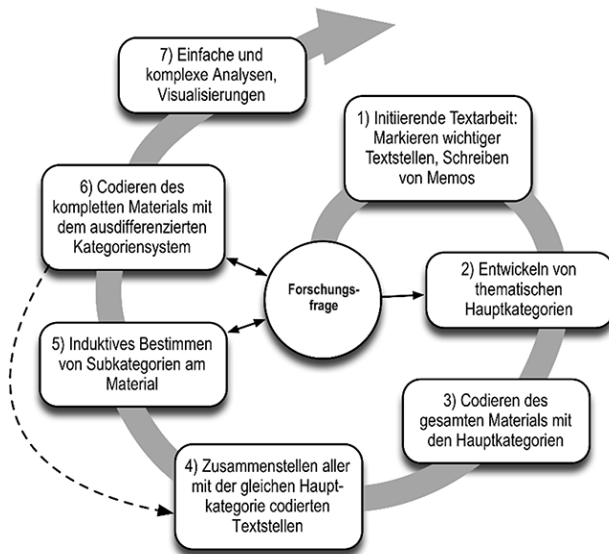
7) Einfache und komplexe Analysen, Visualisierungen

1) Initiierende Textarbeit: Markieren wichtiger Textstellen, Schreiben von Memos

2) Entwickeln von thematischen Hauptkategorien

3) Codieren des gesamten Materials mit den Hauptkategorien

4) Zusammenstellen aller mit der gleichen Hauptkategorie codierten Textstellen

5) Induktives Bestimmen von Subkategorien am Material

6) Codieren des kompletten Materials mit dem ausdifferenzierten Kategoriensystem

Forschungsfrage